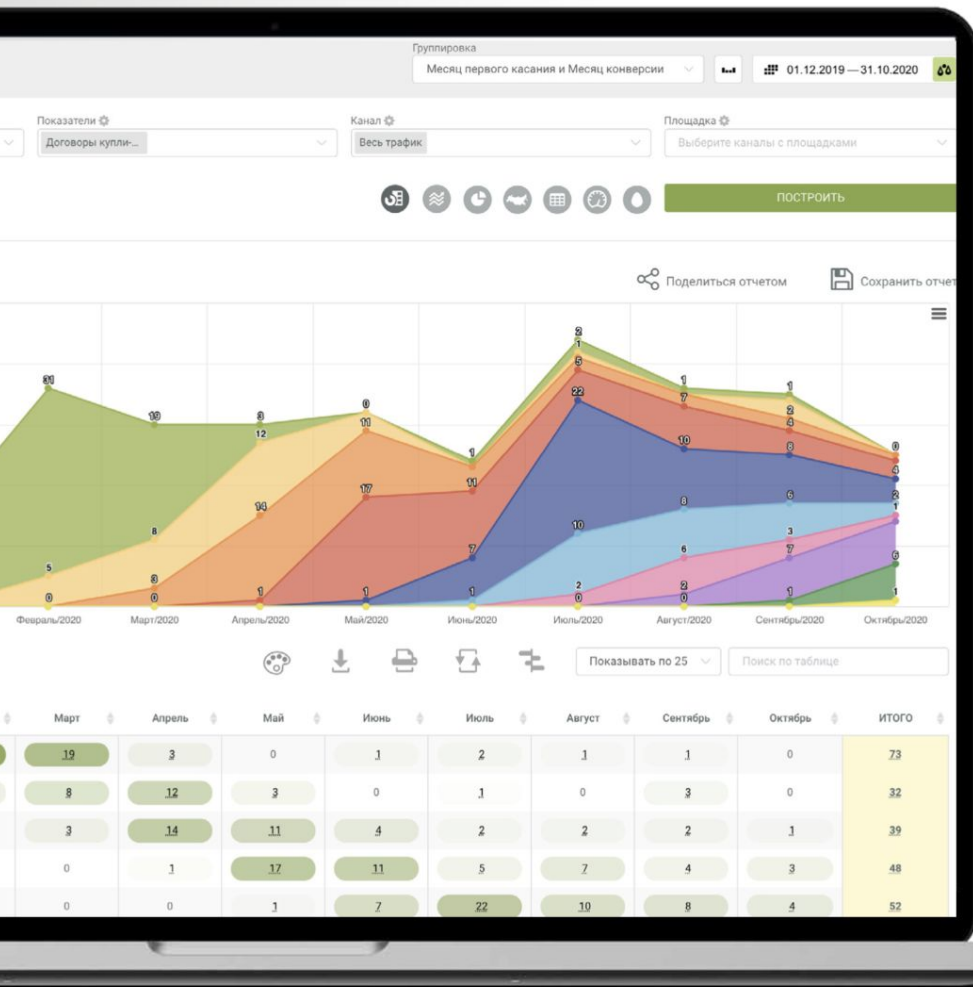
Группировка
Месяц первого касания и Месяц конверсии
01.12.2019 — 31.10.2020

Показатели
Договоры купли-...
Канал
Весь трафик
Площадка
Выберите каналы с площадками

ПОСТРОИТЬ

Поделиться отчетом
Сохранить отчет

31
5
0
19
8
3
0
3
12
14
1
0
11
17
1
1
11
7
1
2
1
5
22
10
2
0
1
7
10
8
6
2
0
1
2
4
8
6
3
7
1
0
4
2
1
6
1

Февраль/2020
Март/2020
Апрель/2020
Май/2020
Июнь/2020
Июль/2020
Август/2020
Сентябрь/2020
Октябрь/2020

Показывать по 25
Поиск по таблице

| Март | Апрель | Май | Июнь | Июль | Август | Сентябрь | Октябрь | ИТОГО |
|---|---|---|---|---|---|---|---|---|
| 19 | 3 | 0 | 1 | 2 | 1 | 1 | 0 | 73 |
| 8 | 12 | 3 | 0 | 1 | 0 | 3 | 0 | 32 |
| 3 | 14 | 11 | 4 | 2 | 2 | 2 | 1 | 39 |
| 0 | 1 | 17 | 11 | 5 | 7 | 4 | 3 | 48 |
| 0 | 0 | 1 | 7 | 22 | 10 | 8 | 4 | 52 |